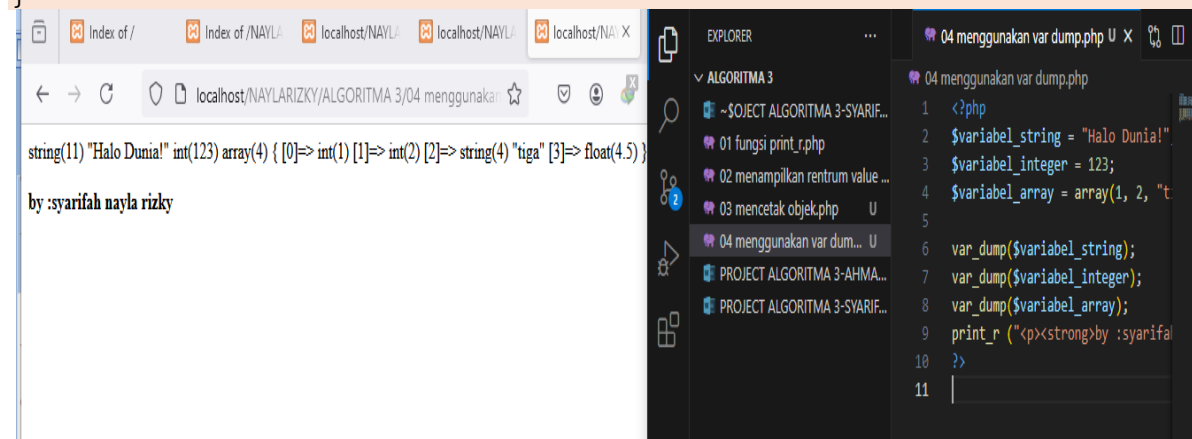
Index of /
Index of /NAYLA
localhost/NAYLA
localhost/NAYLA
localhost/NA ×

localhost/NAYLARIZKY/ALGORITMA 3/04 menggunakan

string(11) "Halo Dunia!" int(123) array(4) { [0]=> int(1) [1]=> int(2) [2]=> string(4) "tiga" [3]=> float(4.5) }

by :syarifah nayla rizky

EXPLORER ...
ALGORITMA 3
~$OJECT ALGORITMA 3-SYARIF...
01 fungsi print_r.php
02 menampilkan rentrum value ...
03 mencetak objek.php U
04 menggunakan var dum... U
PROJECT ALGORITMA 3-AHMA...
PROJECT ALGORITMA 3-SYARIF...

04 menggunakan var dump.php U ×
04 menggunakan var dump.php

1 <?php
2 $variabel_string = "Halo Dunia!"
3 $variabel_integer = 123;
4 $variabel_array = array(1, 2, "t
5
6 var_dump($variabel_string);
7 var_dump($variabel_integer);
8 var_dump($variabel_array);
9 print_r ("<p><strong>by :syarifal
10 ?>
11